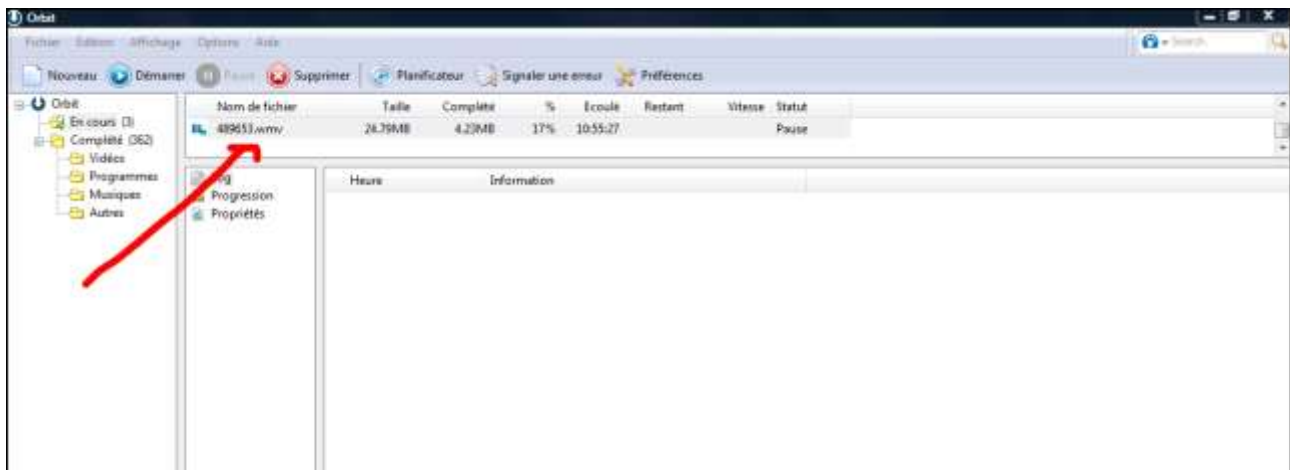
Orbit

Fichier Edition Affichage Options Aide

Search

Nouveau Démarrer Pause Supprimer Planificateur Signaler une erreur Préférences

Orbit
En cours (3)
Complété (362)
Vidéos
Programmes
Musiques
Autres

| Nom de fichier | Taille | Complété | % | Ecoulé | Restant | Vitesse | Statut |
|---|---|---|---|---|---|---|---|
| 489653.wmv | 24.79MB | 4.23MB | 17% | 10:55:27 | | | Pause |

Log
Progression
Propriétés

| Heure | Information |
|---|---|